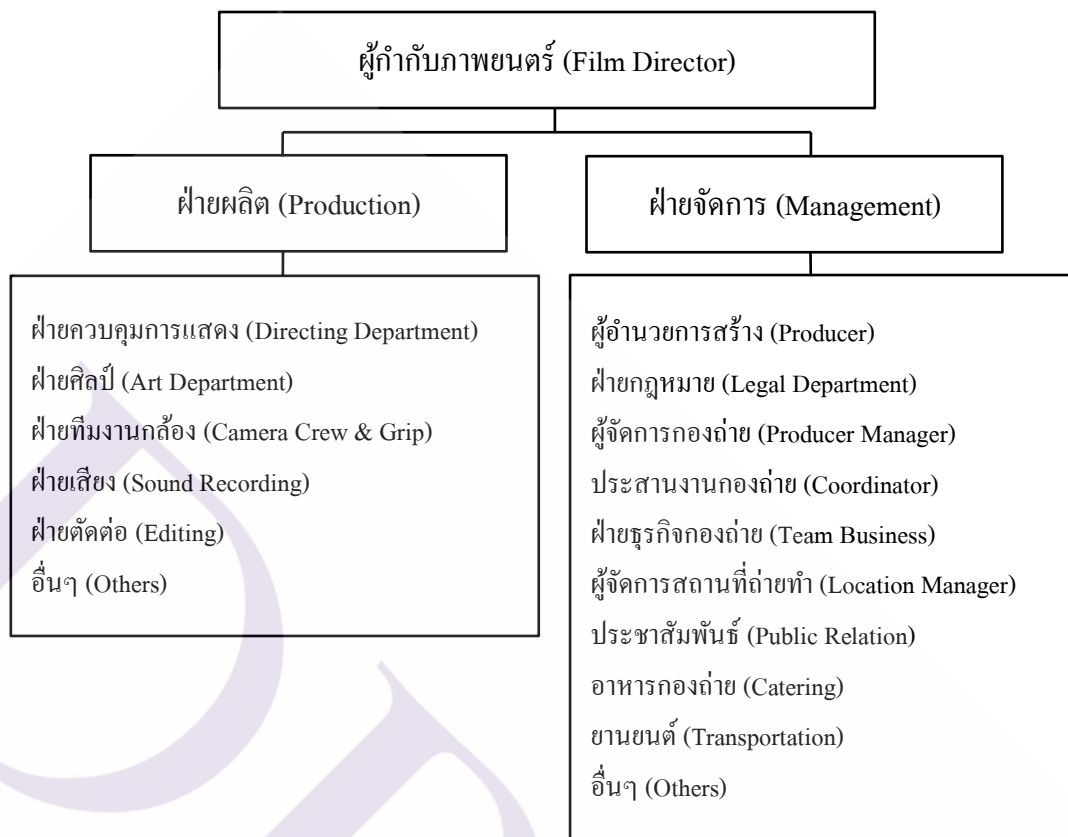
ผู้กำกับภาพยนตร์ (Film Director)

ฝ่ายผลิต (Production)

ฝ่ายจัดการ (Management)

ฝ่ายควบคุมการแสดง (Directing Department)
ฝ่ายศิลป์ (Art Department)
ฝ่ายทีมงานกล้อง (Camera Crew & Grip)
ฝ่ายเสียง (Sound Recording)
ฝ่ายตัดต่อ (Editing)
อื่นๆ (Others)

ผู้อำนวยการสร้าง (Producer)
ฝ่ายกฎหมาย (Legal Department)
ผู้จัดการกองถ่าย (Producer Manager)
ประสานงานกองถ่าย (Coordinator)
ฝ่ายธุรกิจกองถ่าย (Team Business)
ผู้จัดการสถานที่ถ่ายทำ (Location Manager)
ประชาสัมพันธ์ (Public Relation)
อาหารกองถ่าย (Catering)
ยานยนต์ (Transportation)
อื่นๆ (Others)